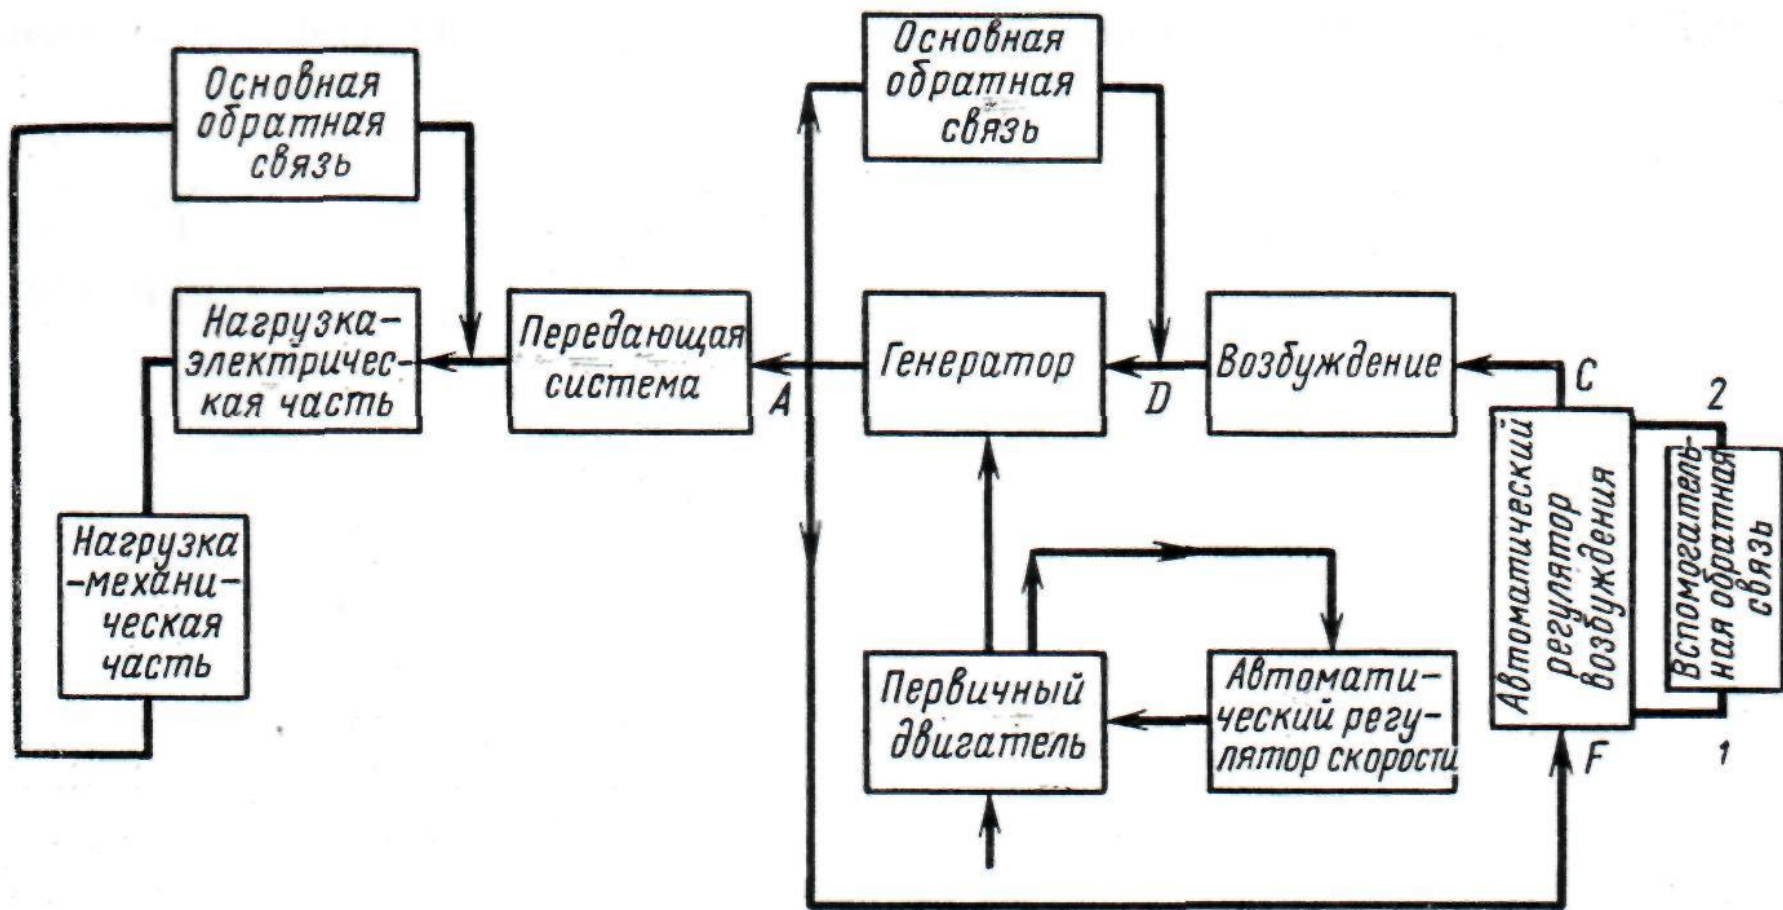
Основная обратная связь

Основная обратная связь

Нагрузка-электрическая часть

Передающая система

A

Генератор

D

Возбуждение

C

2

Автоматический регулятор возбуждения

Вспомогательная обратная связь

Нагрузка-механическая часть

Первичный двигатель

Автоматический регулятор скорости

F

1